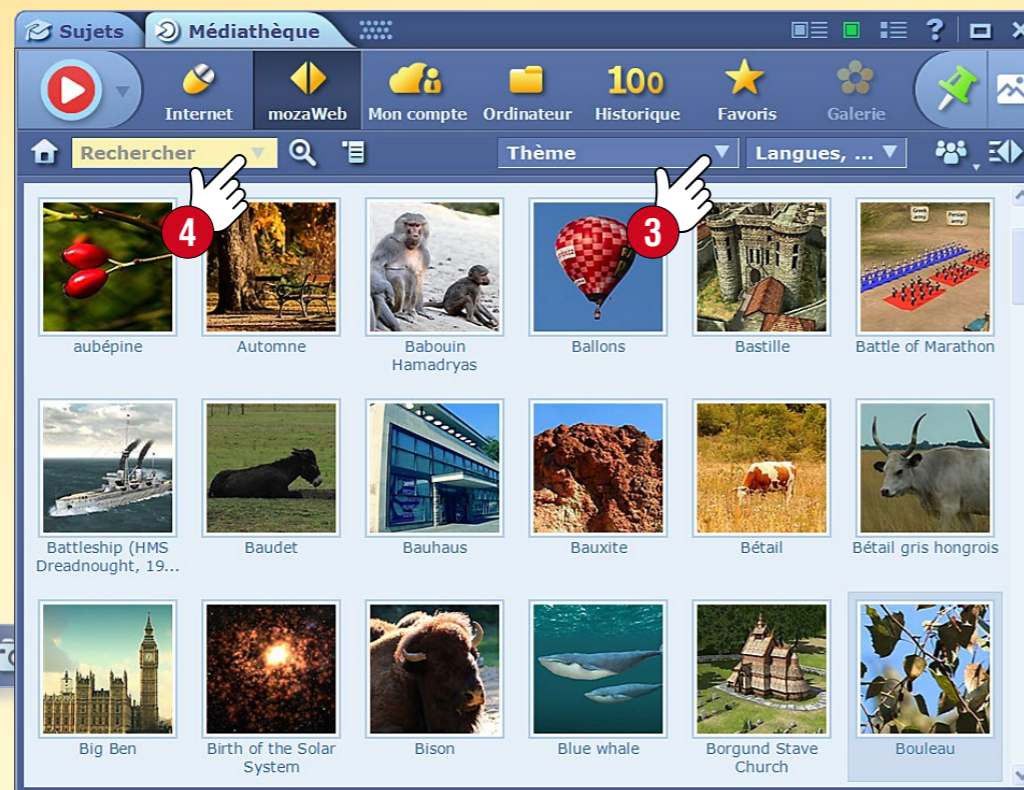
Sujets Médiathèque

Internet mozaWeb Mon compte Ordinateur 100 Historique Favoris Galerie

Rechercher Thème Langues, ...

4 3

aubépine
Automne
Babouin Hamadryas
Ballons
Bastille
Battle of Marathon
Battleship (HMS Dreadnought, 19...
Baudet
Bauhaus
Bauxite
Bétail
Bétail gris hongrois
Big Ben
Birth of the Solar System
Bison
Blue whale
Borgund Stave Church
Bouleau